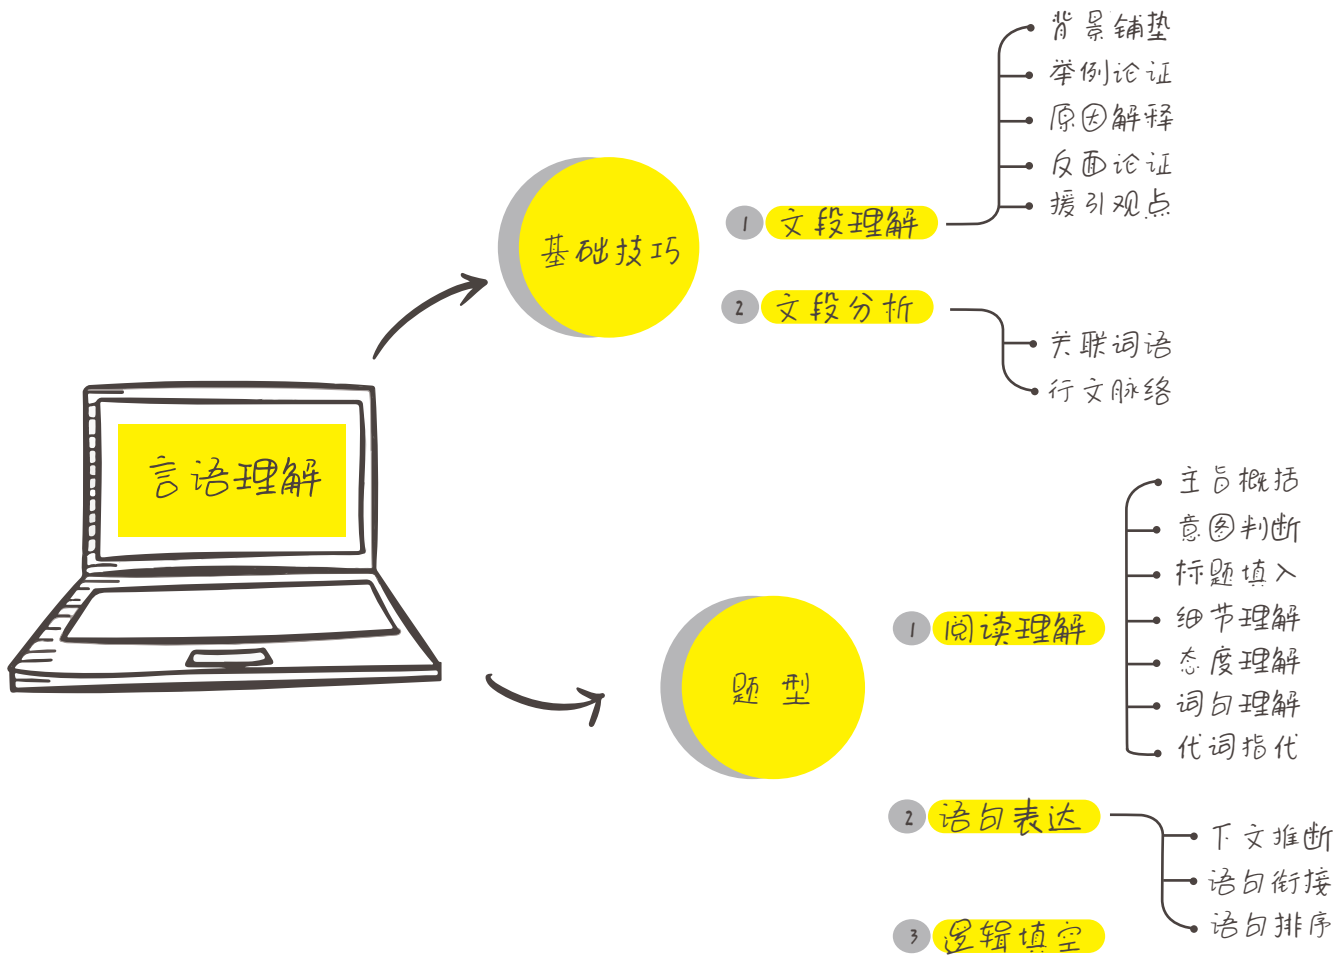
言语理解

基础技巧

1 文段理解

背景铺垫
举例论证
原因解释
反面论证
援引观点

2 文段分析

关联词语
行文脉络

题型

1 阅读理解

主旨概括
意图判断
标题填入
细节理解
态度理解
词句理解
代词指代

2 语句表达

下文推断
语句衔接
语句排序

3 逻辑填空